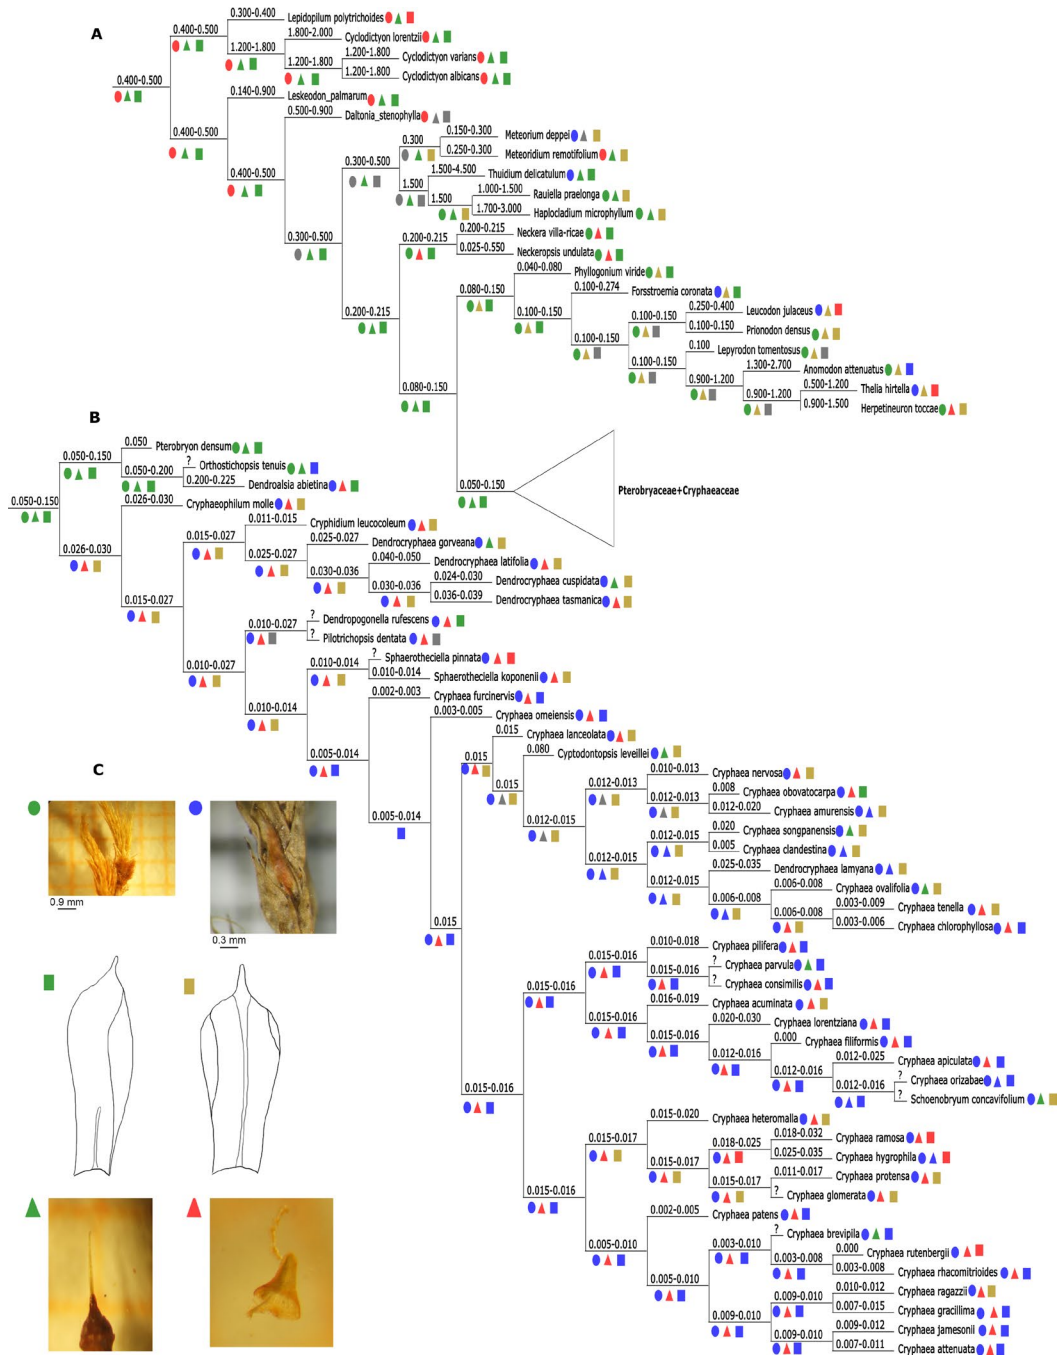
A

0.400-0.500
0.400-0.500
0.300-0.400
Lepidopilum polytrichoides
1.200-1.800
1.800-2.000
Cyclodictyon lorentzii
1.200-1.800
1.200-1.800
Cyclodictyon varians
1.200-1.800
Cyclodictyon albicans
0.400-0.500
0.140-0.900
Leskeodon_palmarum
0.500-0.900
Daltonia_stenophylla
0.400-0.500
0.300
0.150-0.300
Meteorium deppei
0.250-0.300
Meteoridium remotifolium
0.300-0.500
1.500
1.500-4.500
Thuidium delicatulum
1.500
1.000-1.500
Rauiella praelonga
1.700-3.000
Haplocladium microphyllum
0.300-0.500
0.200-0.215
0.200-0.215
Neckera villa-ricae
0.025-0.550
Neckeropsis undulata
0.040-0.080
Phyllogonium viride
0.080-0.150
0.100-0.274
Forsstroemia coronata
0.100-0.150
0.250-0.400
Leucodon julaceus
0.100-0.150
0.100-0.150
Prionodon densus
0.100-0.150
0.100
Lepyrodon tomentosus
0.100-0.150
1.300-2.700
Anomodon attenuatus
0.900-1.200
0.500-1.200
Thelia hirtella
0.900-1.200
0.900-1.500
Herpetineuron toccae
0.200-0.215
0.080-0.150
0.050-0.150
Pterobryaceae+Cryphaeaceae

B

0.050-0.150
0.050-0.150
0.050
Pterobryon densum
0.050-0.200
?
Orthostichopsis tenuis
0.200-0.225
Dendroalsia abietina
0.026-0.030
Cryphaeophilum molle
0.026-0.030
0.015-0.027
0.011-0.015
Cryphidium leucocoleum
0.025-0.027
0.025-0.027
Dendrocryphaea gorveana
0.030-0.036
0.040-0.050
Dendrocryphaea latifolia
0.030-0.036
0.024-0.030
Dendrocryphaea cuspidata
0.036-0.039
Dendrocryphaea tasmanica
0.015-0.027
0.010-0.027
?
Dendropogonella rufescens
?
Pilotrichopsis dentata
0.010-0.027
0.010-0.014
?
Sphaerotheciella pinnata
0.010-0.014
Sphaerotheciella koponenii
0.010-0.014
0.002-0.003
Cryphaea furcinervis
0.003-0.005
Cryphaea omeiensis
0.015
Cryphaea lanceolata
0.080
Cryptodontopsis leveillei
0.015
0.015
0.012-0.013
0.010-0.013
Cryphaea nervosa
0.012-0.013
0.008
Cryphaea obovatocarpa
0.012-0.020
Cryphaea amurensis
0.012-0.015
0.012-0.015
0.020
Cryphaea songpanensis
0.005
Cryphaea clandestina
0.012-0.015
0.025-0.035
Dendrocryphaea lamyana
0.006-0.008
0.006-0.008
Cryphaea ovalifolia
0.006-0.008
0.003-0.009
Cryphaea tenella
0.003-0.006
Cryphaea chlorophyllosa
0.005-0.014
0.005-0.014
0.015
0.015-0.016
0.015-0.016
0.010-0.018
Cryphaea pilifera
0.015-0.016
?
Cryphaea parvula
?
Cryphaea consimilis
0.015-0.016
0.016-0.019
Cryphaea acuminata
0.015-0.016
0.020-0.030
Cryphaea lorentziana
0.012-0.016
0.000
Cryphaea filiformis
0.012-0.016
0.012-0.025
Cryphaea apiculata
0.012-0.016
?
Cryphaea orizabae
?
Schoenobryum concavifolium
0.015-0.016
0.015-0.016
0.015-0.017
0.015-0.020
Cryphaea heteromalla
0.015-0.017
0.018-0.025
0.018-0.032
Cryphaea ramosa
0.025-0.035
Cryphaea hygrophila
0.015-0.017
0.011-0.017
Cryphaea protensa
?
Cryphaea glomerata
0.005-0.010
0.002-0.005
Cryphaea patens
0.005-0.010
0.003-0.010
?
Cryphaea brevipila
0.003-0.008
0.000
Cryphaea rutenbergii
0.003-0.008
Cryphaea rhacomitrioides
0.009-0.010
0.009-0.010
0.010-0.012
Cryphaea ragazzii
0.007-0.015
Cryphaea gracillima
0.009-0.010
0.009-0.012
Cryphaea jamesonii
0.007-0.011
Cryphaea attenuata

C

0.9 mm
0.3 mm